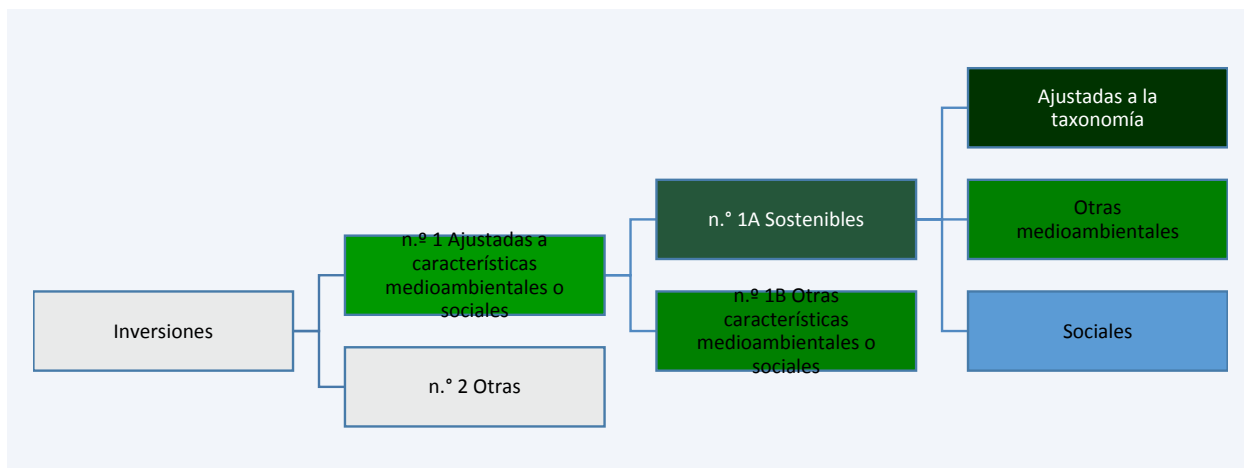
Inversiones

n.º 1 Ajustadas a características medioambientales o sociales

n.° 2 Otras

n.° 1A Sostenibles

n.º 1B Otras características medioambientales o sociales

Ajustadas a la taxonomía

Otras medioambientales

Sociales